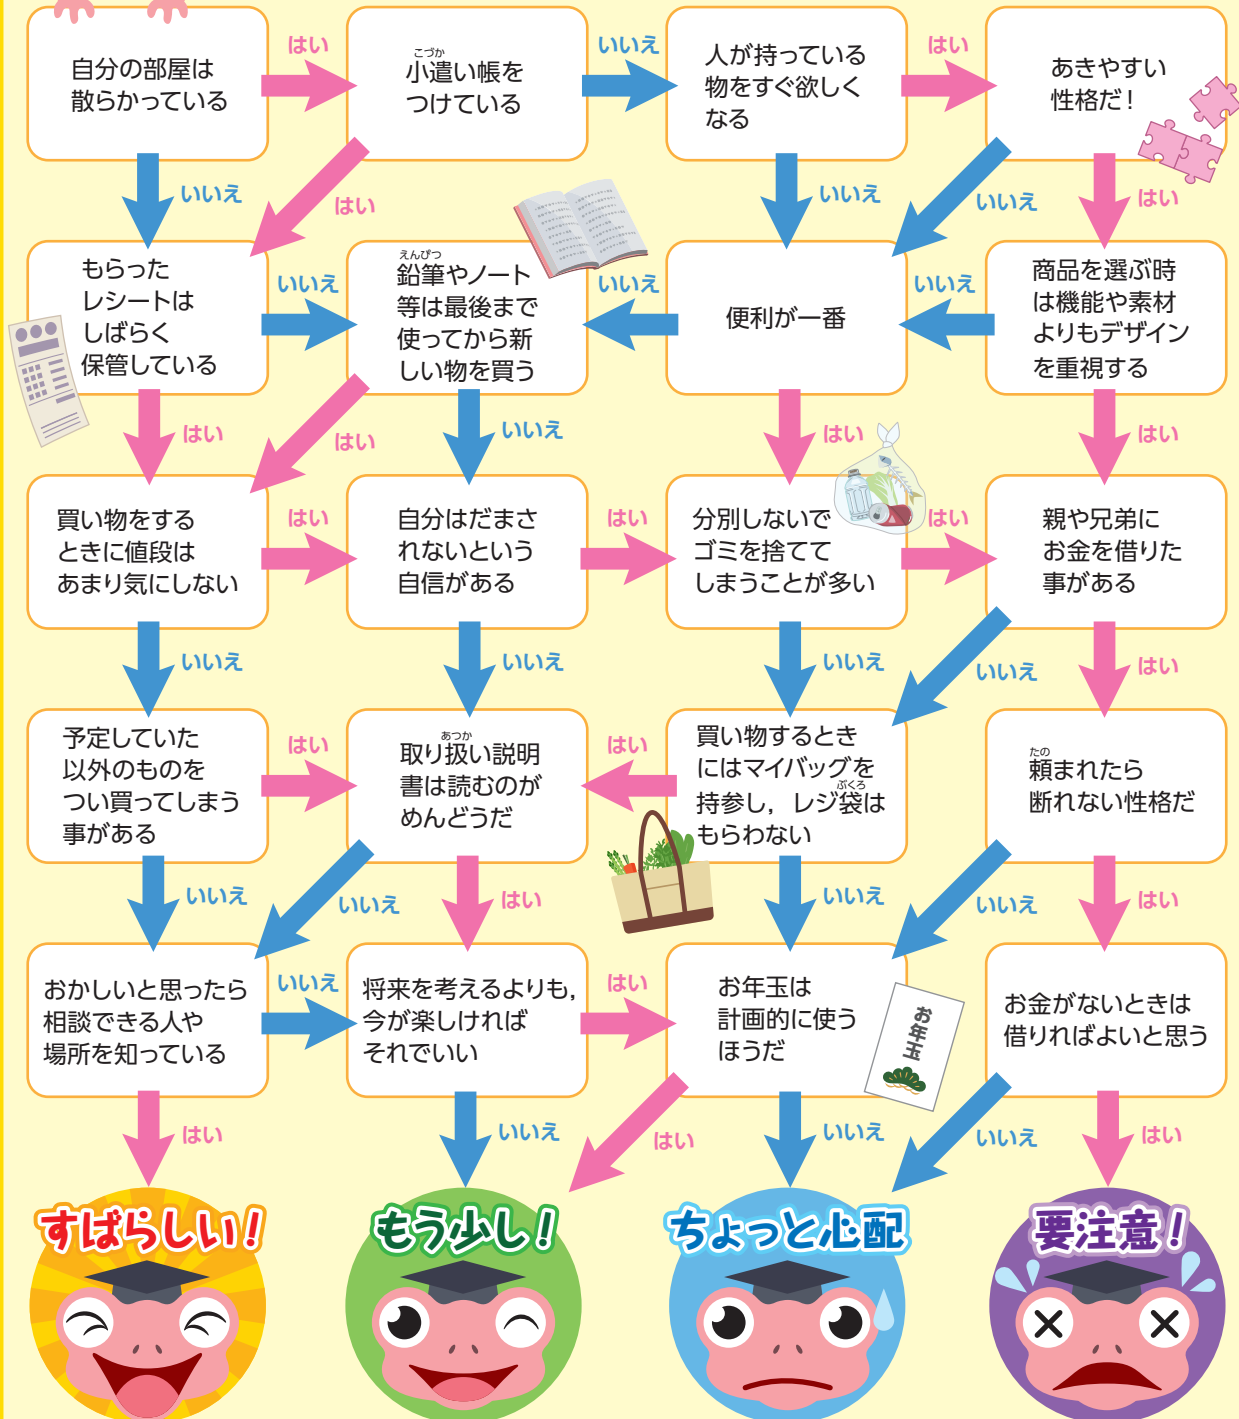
自分の部屋は散らかっている

はい

こづかい
小遣い帳をつけている

いいえ

人が持っている物をすぐ欲しくなる

はい

あきやすい性格だ！

いいえ

はい

いいえ

いいえ

はい

もらったレシートはしばらく保管している

いいえ

えんぴつ
鉛筆やノート等は最後まで使ってから新しい物を買う

いいえ

便利が一番

いいえ

商品を選ぶ時は機能や素材よりもデザインを重視する

はい

はい

いいえ

はい

はい

買い物をするときに値段はあまり気にしない

はい

自分はだまされないという自信がある

はい

分別しないでゴミを捨ててしまうことが多い

はい

親や兄弟にお金を借りた事がある

いいえ

いいえ

いいえ

いいえ

はい

予定していた以外のものをつい買ってしまう事がある

はい

あつか
取り扱い説明書は読むのがめんどうだ

はい

買い物するときにはマイバッグを持参し，レジ袋(ぶくろ)はもらわない

たの
頼まれたら断れない性格だ

いいえ

いいえ

はい

いいえ

いいえ

はい

おかしいと思ったら相談できる人や場所を知っている

いいえ

将来を考えるよりも，今が楽しければそれでいい

はい

お年玉は計画的に使うほうだ

お年玉

お金がないときは借りればよいと思う

はい

いいえ

はい

いいえ

いいえ

はい

すばらしい！

もう少し！

ちょっと心配

要注意！